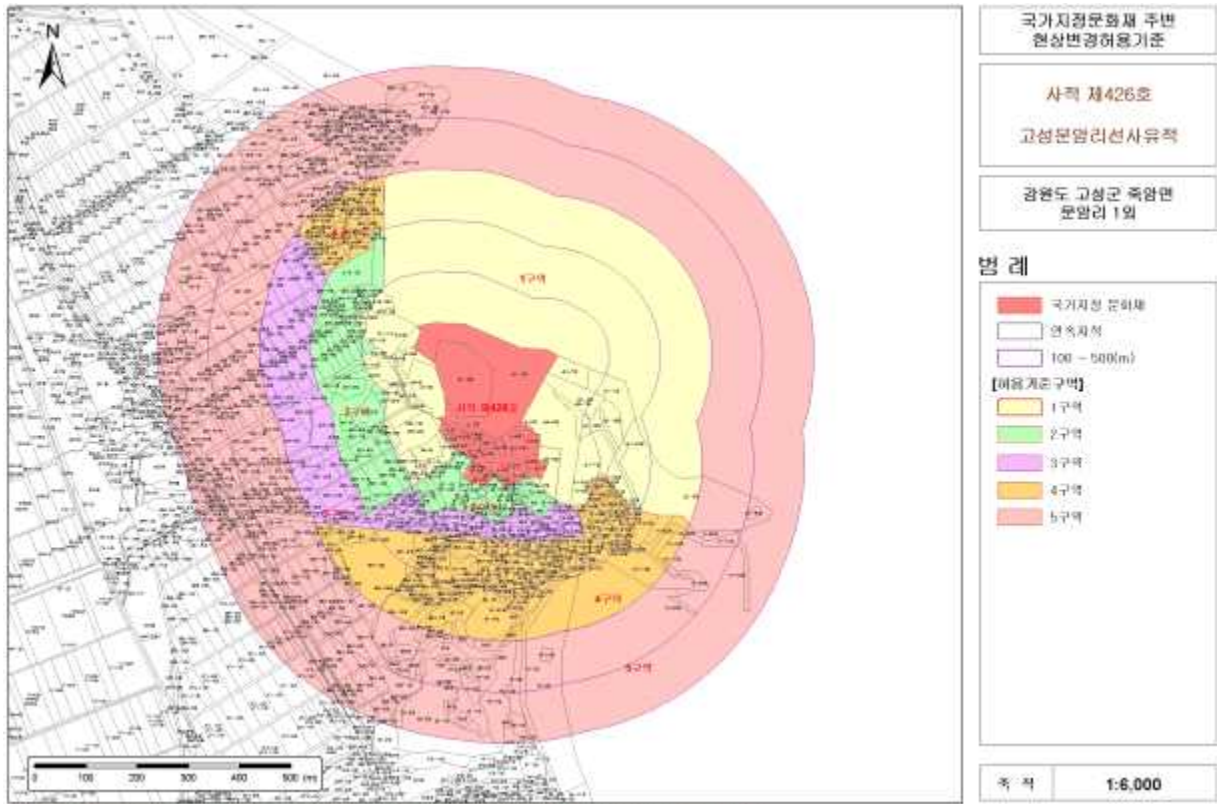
N

국가지정문화재 주변 현상변경허용기준

사적 제426호

고성문암리선사유적

강원도 고성군 죽왕면 문암리 1외

범 례

국가지정 문화재

연속지적

100 ~ 500(m)

[허용기준구역]

1구역

2구역

3구역

4구역

5구역

1구역

사적 제426호

2구역

4구역

5구역

0 100 200 300 400 500 m

축 척 1:6,000